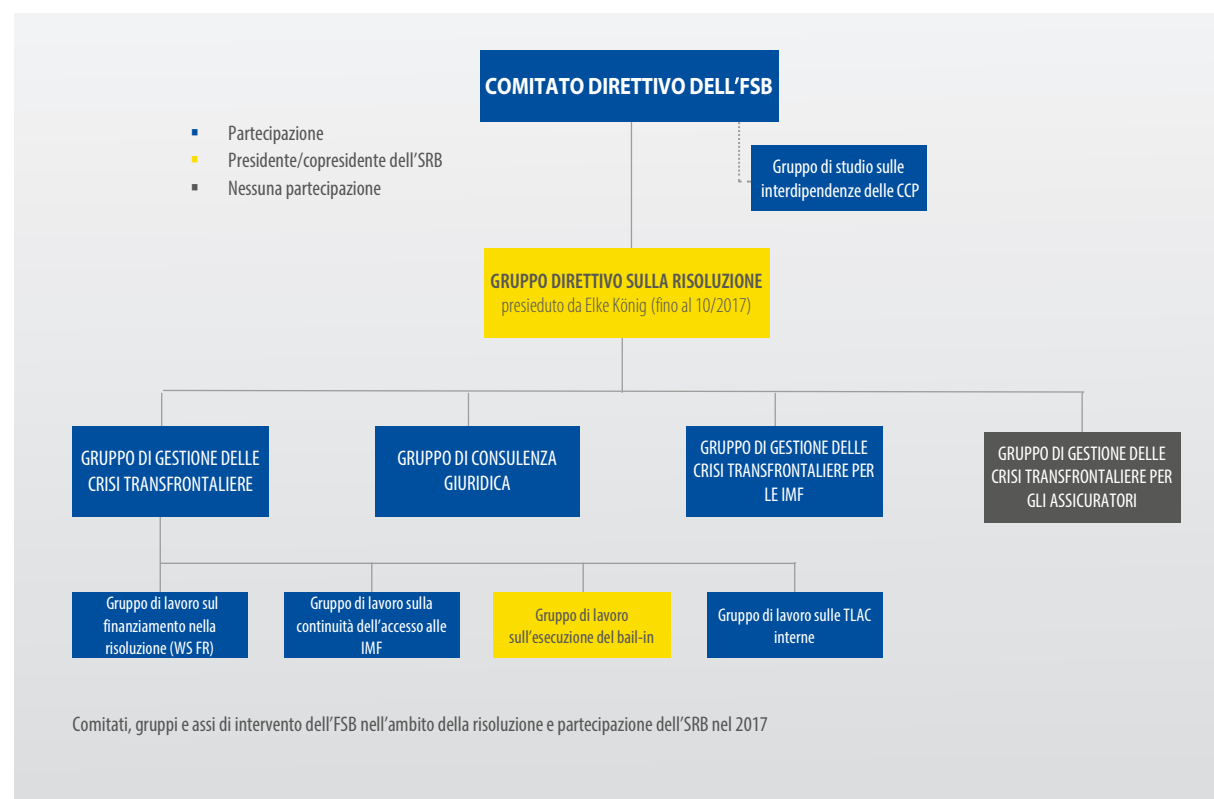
COMITATO DIRETTIVO DELL’FSB

Partecipazione
Presidente/copresidente dell’SRB
Nessuna partecipazione

Gruppo di studio sulle interdipendenze delle CCP

GRUPPO DIRETTIVO SULLA RISOLUZIONE
presieduto da Elke König (fino al 10/2017)

GRUPPO DI GESTIONE DELLE CRISI TRANSFRONTALIERE

GRUPPO DI CONSULENZA GIURIDICA

GRUPPO DI GESTIONE DELLE CRISI TRANSFRONTALIERE PER LE IMF

GRUPPO DI GESTIONE DELLE CRISI TRANSFRONTALIERE PER GLI ASSICURATORI

Gruppo di lavoro sul finanziamento nella risoluzione (WS FR)

Gruppo di lavoro sulla continuità dell’accesso alle IMF

Gruppo di lavoro sull’esecuzione del bail-in

Gruppo di lavoro sulle TLAC interne

Comitati, gruppi e assi di intervento dell’FSB nell’ambito della risoluzione e partecipazione dell’SRB nel 2017